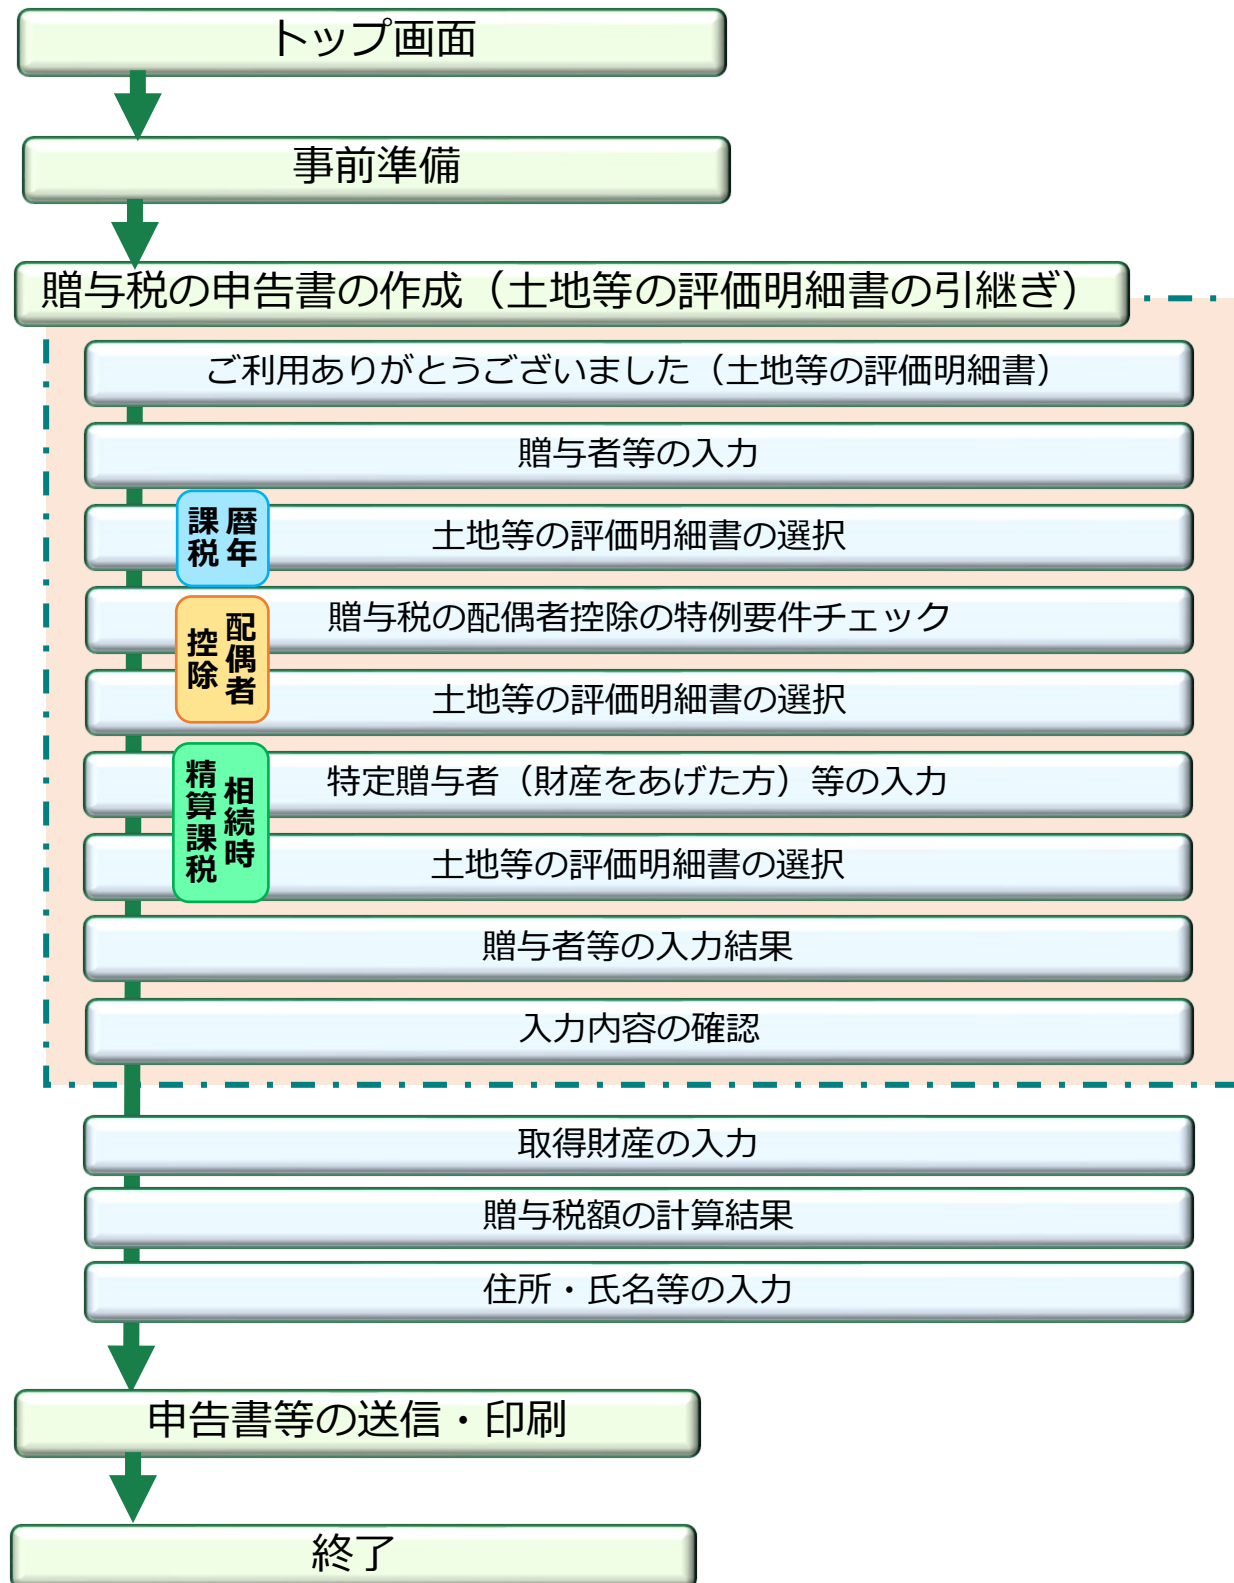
トップ画面

事前準備

贈与税の申告書の作成（土地等の評価明細書の引継ぎ）

ご利用ありがとうございました（土地等の評価明細書）

贈与者等の入力

暦年課税

土地等の評価明細書の選択

配偶者控除

贈与税の配偶者控除の特例要件チェック

土地等の評価明細書の選択

相続時精算課税

特定贈与者（財産をあげた方）等の入力

土地等の評価明細書の選択

贈与者等の入力結果

入力内容の確認

取得財産の入力

贈与税額の計算結果

住所・氏名等の入力

申告書等の送信・印刷

終了